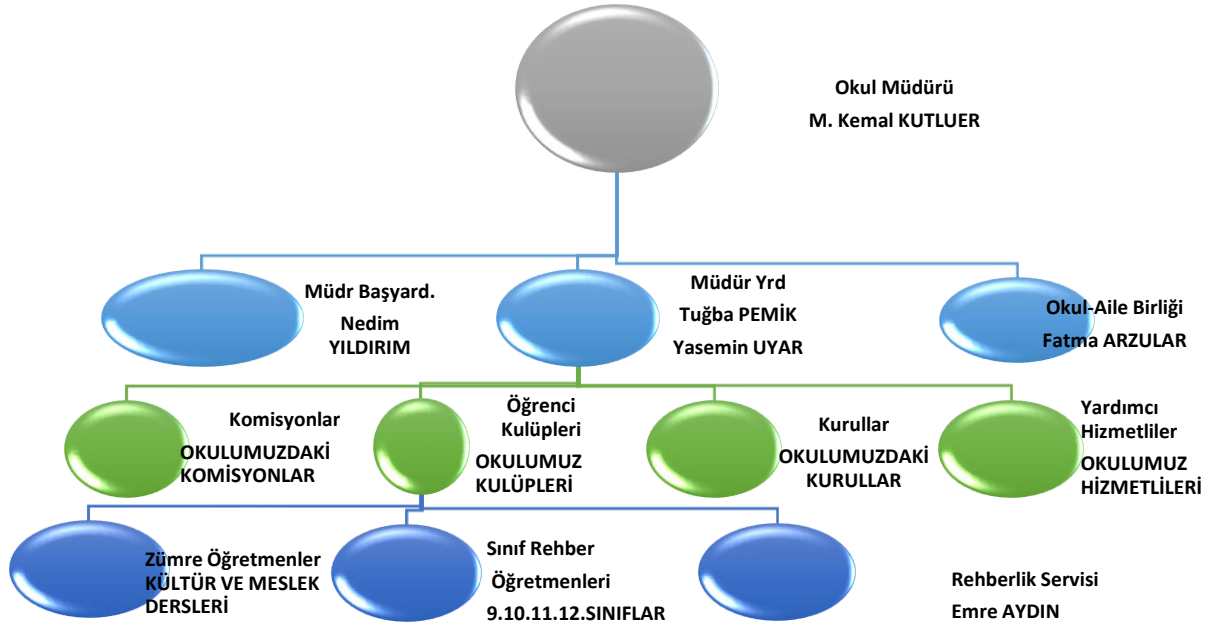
Okul Müdürü
M. Kemal KUTLUER

Müdr Başyard.
Nedim
YILDIRIM

Müdür Yrd
Tuğba PEMİK
Yasemin UYAR

Okul-Aile Birliği
Fatma ARZULAR

Komisyonlar
OKULUMUZDAKİ
KOMİSYONLAR

Öğrenci
Kulüpleri
OKULUMUZ
KULÜPLERİ

Kurullar
OKULUMUZDAKİ
KURULLAR

Yardımcı
Hizmetliler
OKULUMUZ
HİZMETLİLERİ

Zümre Öğretmenler
KÜLTÜR VE MESLEK
DERSLERİ

Sınıf Rehber
Öğretmenleri
9.10.11.12.SINIFLAR

Rehberlik Servisi
Emre AYDIN